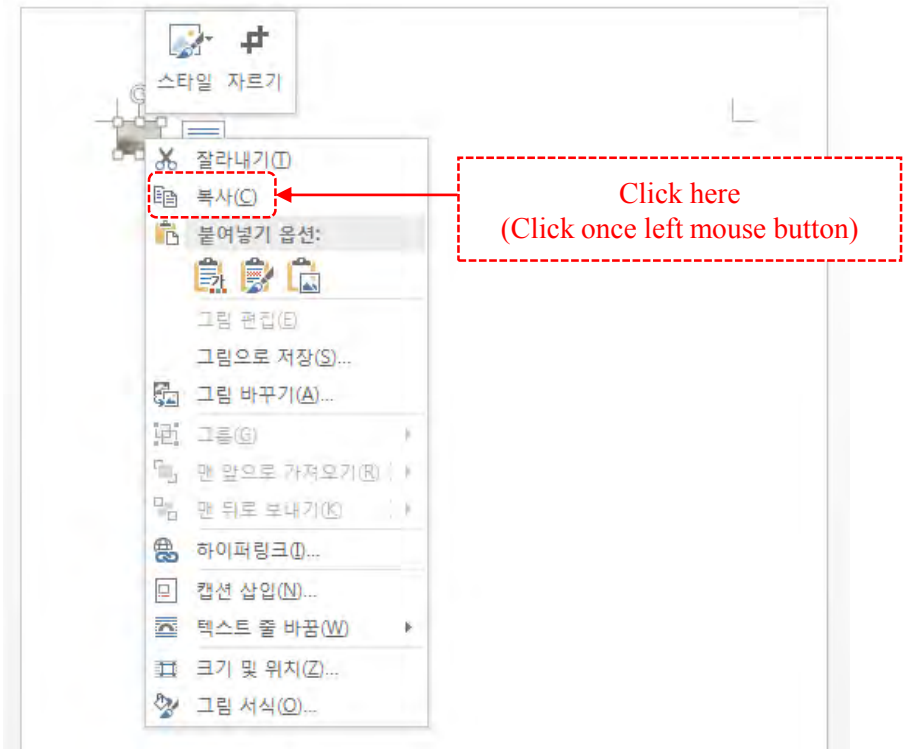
스타일 자르기

잘라내기(T)
복사(C)
붙여넣기 옵션:
그림 편집(E)
그림으로 저장(S)...
그림 바꾸기(A)...
그룹(G)
맨 앞으로 가져오기(R)
맨 뒤로 보내기(K)
하이퍼링크(I)...
캡션 삽입(N)...
텍스트 줄 바꿈(W)
크기 및 위치(Z)...
그림 서식(O)...

Click here
(Click once left mouse button)